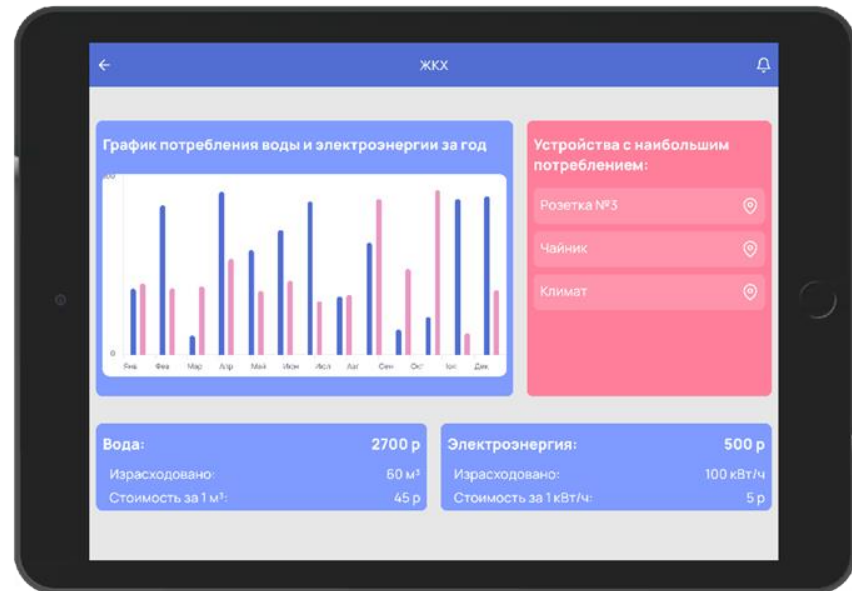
ЖКХ

График потребления воды и электроэнергии за год

100

0

Янв Фев Мар Апр Май Июн Июл Авг Сен Окт Ноя Дек

Устройства с наибольшим потреблением:

Розетка №3

Чайник

Климат

Вода: 2700 р
Израсходовано: 60 м³
Стоимость за 1 м³: 45 р

Электроэнергия: 500 р
Израсходовано: 100 кВт/ч
Стоимость за 1 кВт/ч: 5 р